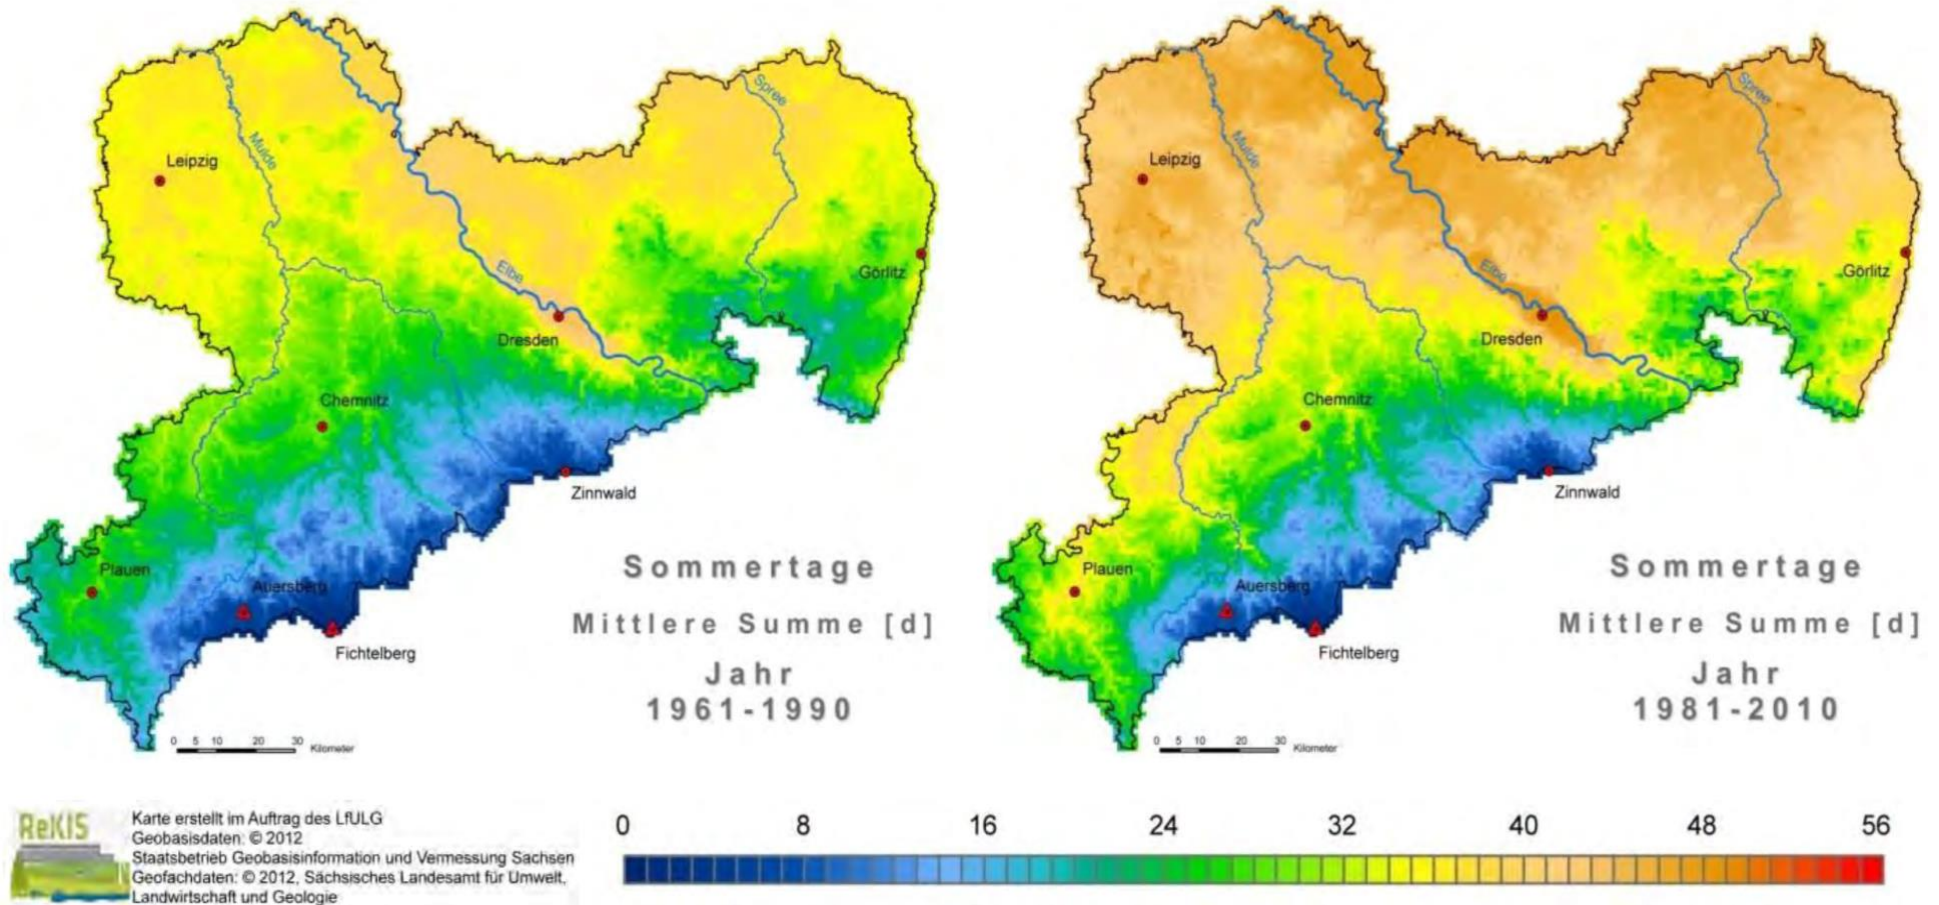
Leipzig
Mulde
Elbe
Spree
Görlitz
Dresden
Chemnitz
Zinnwald
Plauen
Auersberg
Fichtelberg
0 5 10 20 30 Kilometer

Sommertage
Mittlere Summe [d]
Jahr
1961-1990

Leipzig
Mulde
Elbe
Spree
Görlitz
Dresden
Chemnitz
Zinnwald
Plauen
Auersberg
Fichtelberg
0 5 10 20 30 Kilometer

Sommertage
Mittlere Summe [d]
Jahr
1981-2010

ReKIS
Karte erstellt im Auftrag des LfULG
Geobasisdaten: © 2012
Staatsbetrieb Geobasisinformation und Vermessung Sachsen
Geofachdaten: © 2012, Sächsisches Landesamt für Umwelt, Landwirtschaft und Geologie

0 8 16 24 32 40 48 56